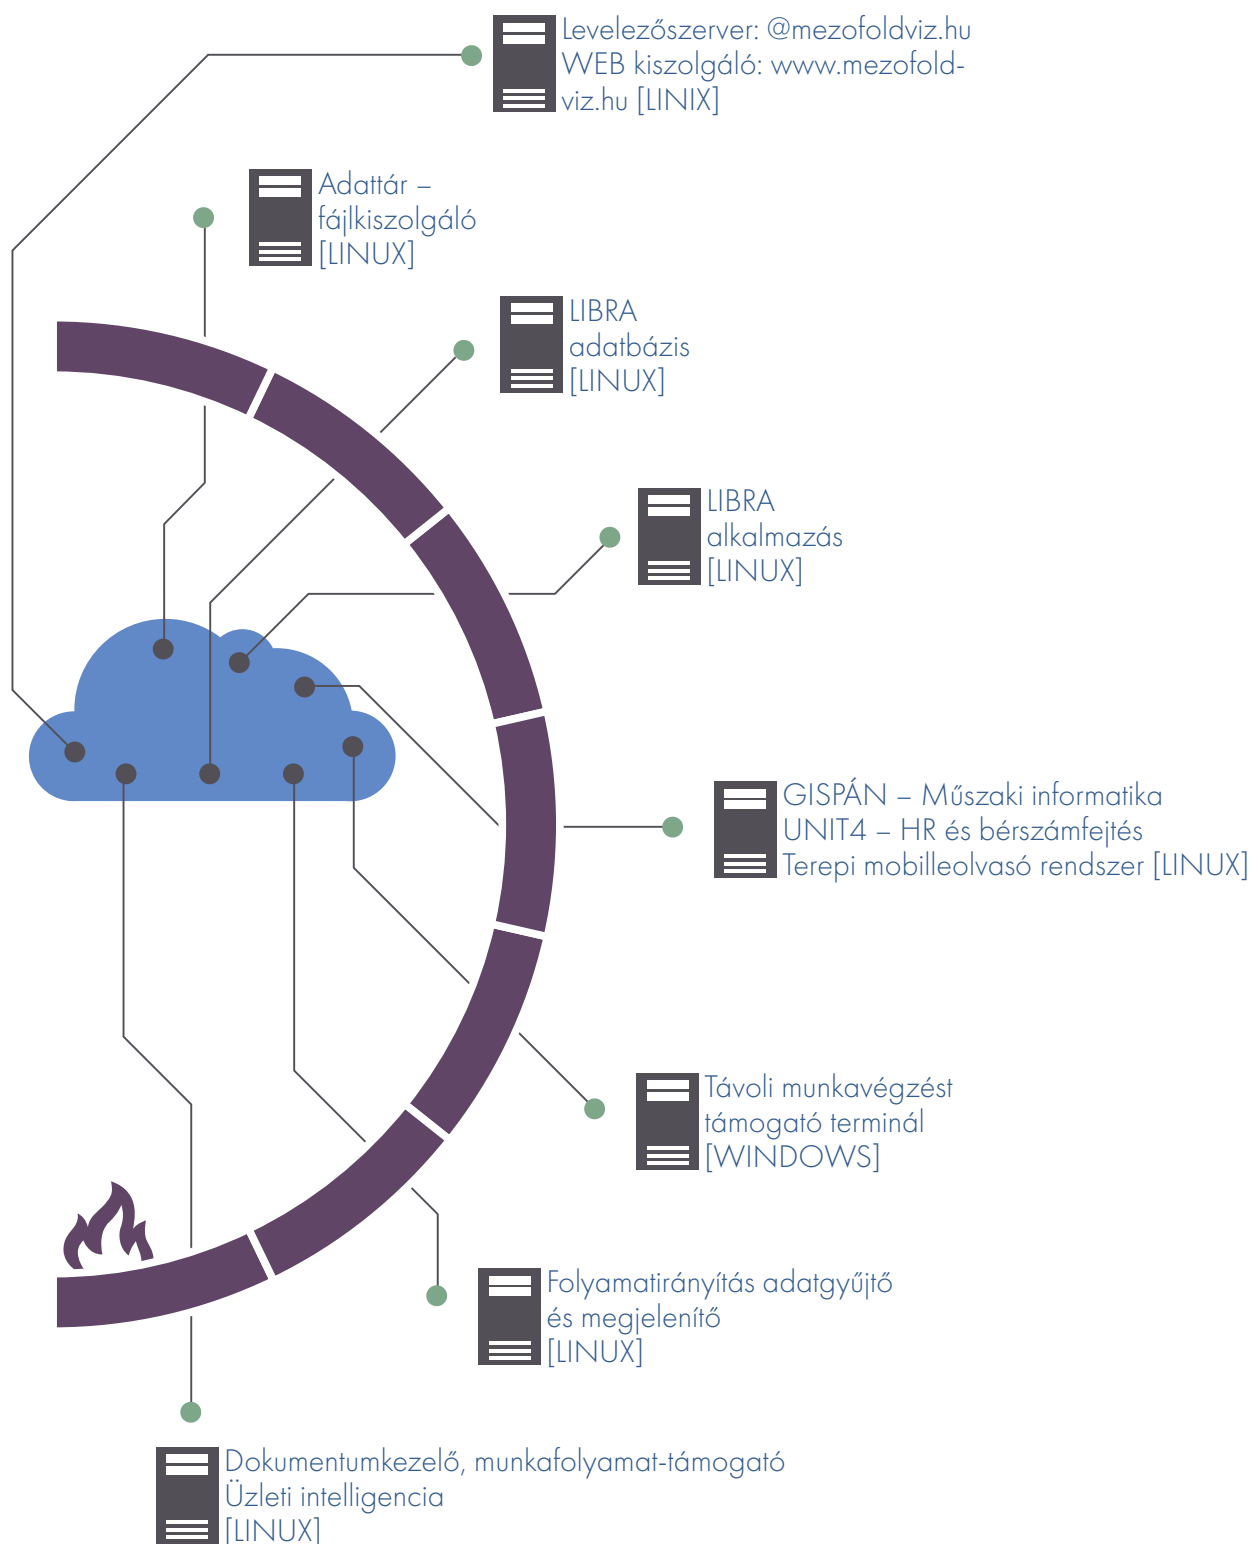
Levelezőszerver: @mezofoldviz.hu
WEB kiszolgáló: www.mezofoldviz.hu [LINIX]

Adattár – fájlkiszolgáló [LINUX]

LIBRA adatbázis [LINUX]

LIBRA alkalmazás [LINUX]

GISPÁN – Műszaki informatika
UNIT4 – HR és bérszámfejtés
Terepi mobilleolvasó rendszer [LINUX]

Távoli munkavégzést támogató terminál [WINDOWS]

Folyamatirányítás adatgyűjtő és megjelenítő [LINUX]

Dokumentumkezelő, munkafolyamat-támogató
Üzleti intelligencia
[LINUX]